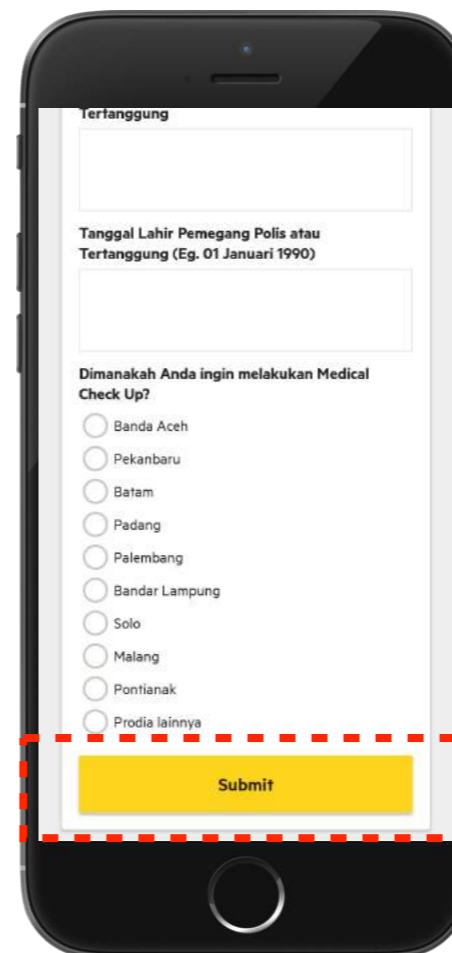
Tertanggung

Tanggal Lahir Pemegang Polis atau Tertanggung (Eg. 01 Januari 1990)

Dimanakah Anda ingin melakukan Medical Check Up?

Banda Aceh
Pekanbaru
Batam
Padang
Palembang
Bandar Lampung
Solo
Malang
Pontianak
Prodia lainnya

Submit